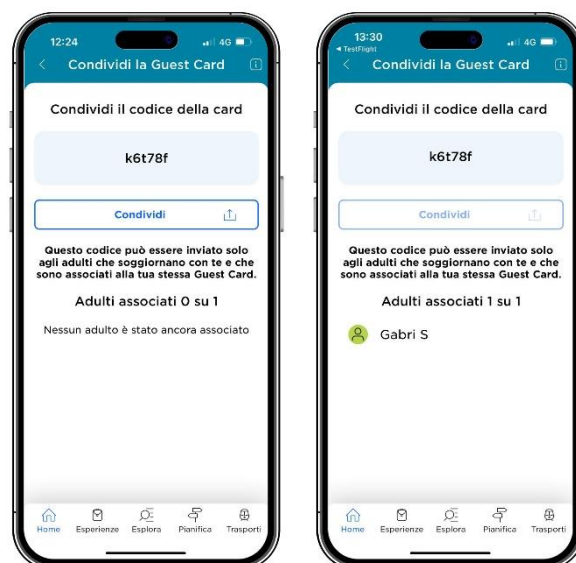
12:24
4G
Condividi la Guest Card

Condividi il codice della card

k6t78f

Condividi

Questo codice può essere inviato solo agli adulti che soggiornano con te e che sono associati alla tua stessa Guest Card.

Adulti associati 0 su 1

Nessun adulto è stato ancora associato

Home Esperienze Esplora Pianifica Trasporti

13:30
◂ TestFlight
4G
Condividi la Guest Card

Condividi il codice della card

k6t78f

Condividi

Questo codice può essere inviato solo agli adulti che soggiornano con te e che sono associati alla tua stessa Guest Card.

Adulti associati 1 su 1

Gabri S

Home Esperienze Esplora Pianifica Trasporti